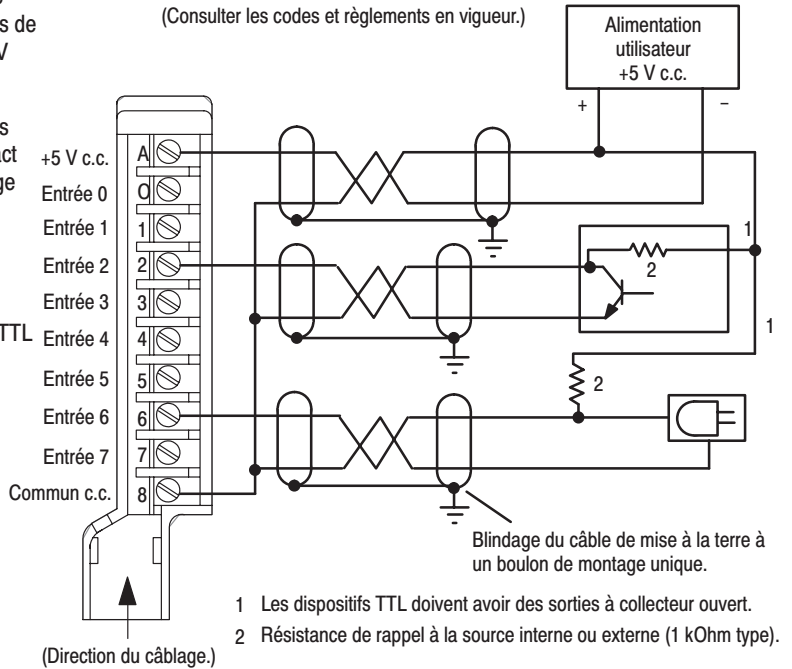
s de
V

s
act
ge

TTL

(Consulter les codes et règlements en vigueur.)

Alimentation utilisateur +5 V c.c.

+
–

+5 V c.c. A
Entrée 0 0
Entrée 1 1
Entrée 2 2
Entrée 3 3
Entrée 4 4
Entrée 5 5
Entrée 6 6
Entrée 7 7
Commun c.c. 8

1
2
1
2

Blindage du câble de mise à la terre à un boulon de montage unique.

1 Les dispositifs TTL doivent avoir des sorties à collecteur ouvert.
2 Résistance de rappel à la source interne ou externe (1 kOhm type).

(Direction du câblage.)